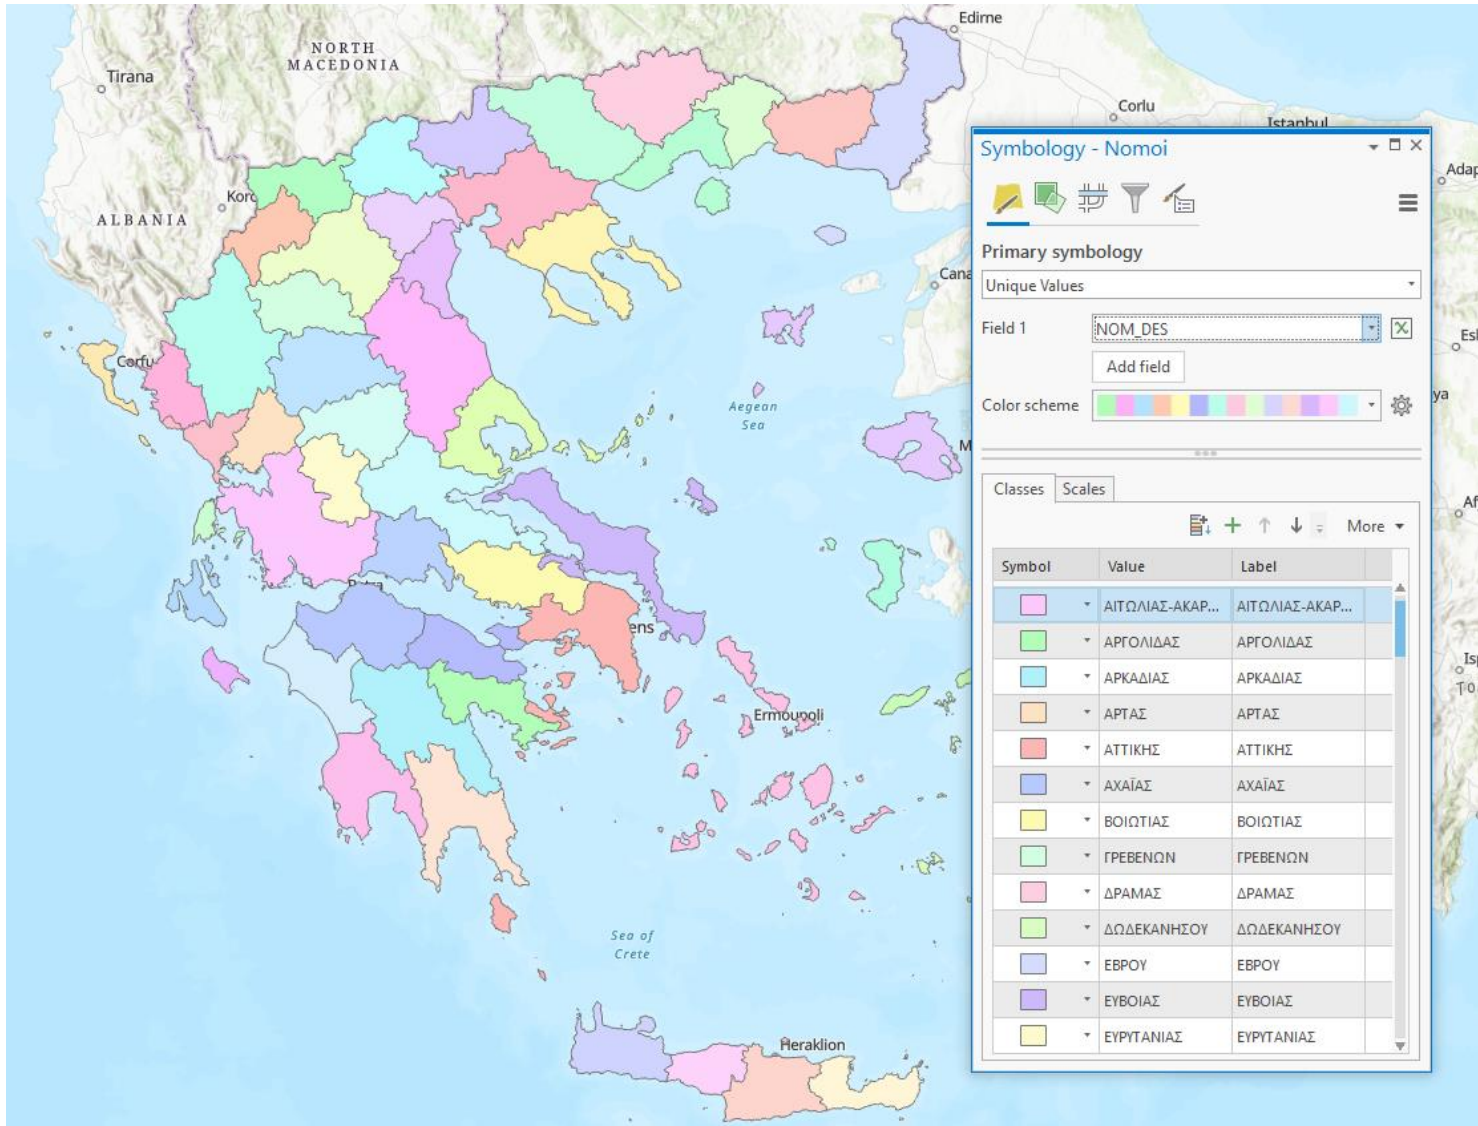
Edirne

NORTH MACEDONIA

Tirana

Corlu

Istanbul

Adap

ALBANIA

Korç

Cana

Esk

Corfu

Aegean Sea

ya

M

Af

Patra

ens

Isp

Ermoupoli

Sea of Crete

Heraklion

Symbology - Nomoi

Primary symbology

Unique Values

Field 1

NOM_DES

Add field

Color scheme

Classes

Scales

More

| Symbol | Value | Label |
|---|---|---|
| | ΑΙΤΩΛΙΑΣ-ΑΚΑΡ... | ΑΙΤΩΛΙΑΣ-ΑΚΑΡ... |
| | ΑΡΓΟΛΙΔΑΣ | ΑΡΓΟΛΙΔΑΣ |
| | ΑΡΚΑΔΙΑΣ | ΑΡΚΑΔΙΑΣ |
| | ΑΡΤΑΣ | ΑΡΤΑΣ |
| | ΑΤΤΙΚΗΣ | ΑΤΤΙΚΗΣ |
| | ΑΧΑΪΑΣ | ΑΧΑΪΑΣ |
| | ΒΟΙΩΤΙΑΣ | ΒΟΙΩΤΙΑΣ |
| | ΓΡΕΒΕΝΩΝ | ΓΡΕΒΕΝΩΝ |
| | ΔΡΑΜΑΣ | ΔΡΑΜΑΣ |
| | ΔΩΔΕΚΑΝΗΣΟΥ | ΔΩΔΕΚΑΝΗΣΟΥ |
| | ΕΒΡΟΥ | ΕΒΡΟΥ |
| | ΕΥΒΟΙΑΣ | ΕΥΒΟΙΑΣ |
| | ΕΥΡΥΤΑΝΙΑΣ | ΕΥΡΥΤΑΝΙΑΣ |